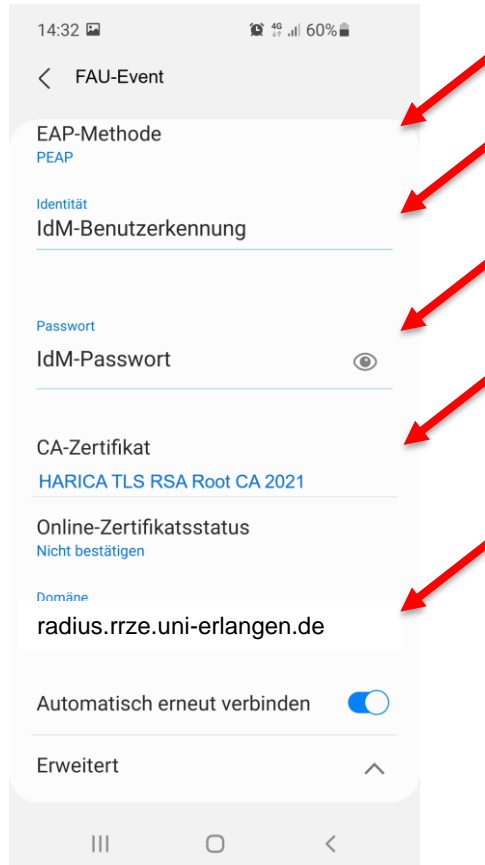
14:32 4G 60%

FAU-Event

EAP-Methode
PEAP

Identität
IdM-Benutzerkennung

Passwort
IdM-Passwort

CA-Zertifikat
HARICA TLS RSA Root CA 2021

Online-Zertifikatsstatus
Nicht bestätigen

Domäne
radius.rrze.uni-erlangen.de

Automatisch erneut verbinden

Erweitert